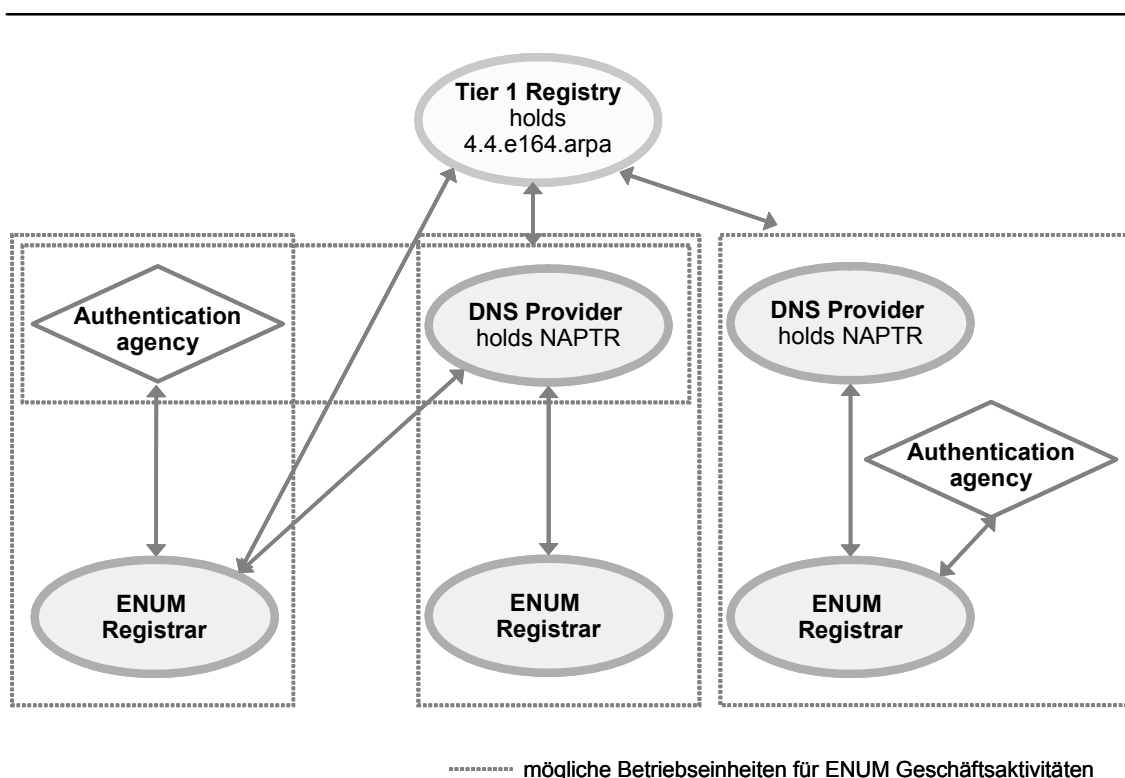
**Tier 1 Registry**
holds
4.4.e164.arpa

**Authentication agency**

**DNS Provider**
holds NAPTR

**DNS Provider**
holds NAPTR

**Authentication agency**

**ENUM Registrar**

**ENUM Registrar**

**ENUM Registrar**

mögliche Betriebseinheiten für ENUM Geschäftsaktivitäten